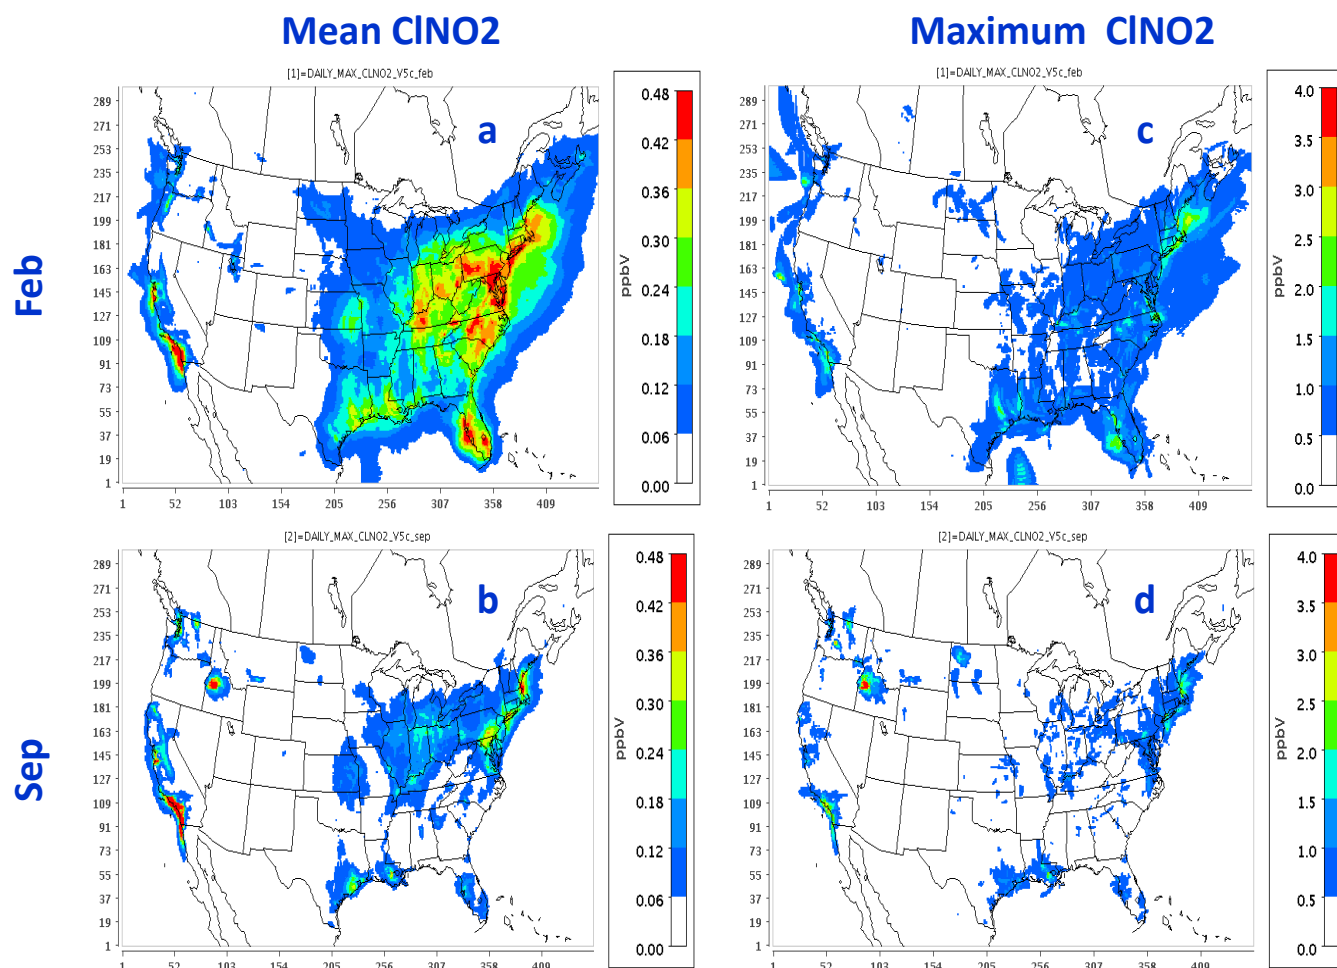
Mean ClNO2

Maximum ClNO2

Feb

[1]=DAILY_MAX_CLNO2_V5c_feb

a

289
271
253
235
217
199
181
163
145
127
109
91
73
55
37
19
1

1 52 103 154 205 256 307 358 409

0.48
0.42
0.36
0.30
0.24
0.18
0.12
0.06
0.00

ppbV

[1]=DAILY_MAX_CLNO2_V5c_feb

c

289
271
253
235
217
199
181
163
145
127
109
91
73
55
37
19
1

1 52 103 154 205 256 307 358 409

4.0
3.5
3.0
2.5
2.0
1.5
1.0
0.5
0.0

ppbV

Sep

[2]=DAILY_MAX_CLNO2_V5c_sep

b

289
271
253
235
217
199
181
163
145
127
109
91
73
55
37
19
1

1 52 103 154 205 256 307 358 409

0.48
0.42
0.36
0.30
0.24
0.18
0.12
0.06
0.00

ppbV

[2]=DAILY_MAX_CLNO2_V5c_sep

d

289
271
253
235
217
199
181
163
145
127
109
91
73
55
37
19
1

1 52 103 154 205 256 307 358 409

4.0
3.5
3.0
2.5
2.0
1.5
1.0
0.5
0.0

ppbV